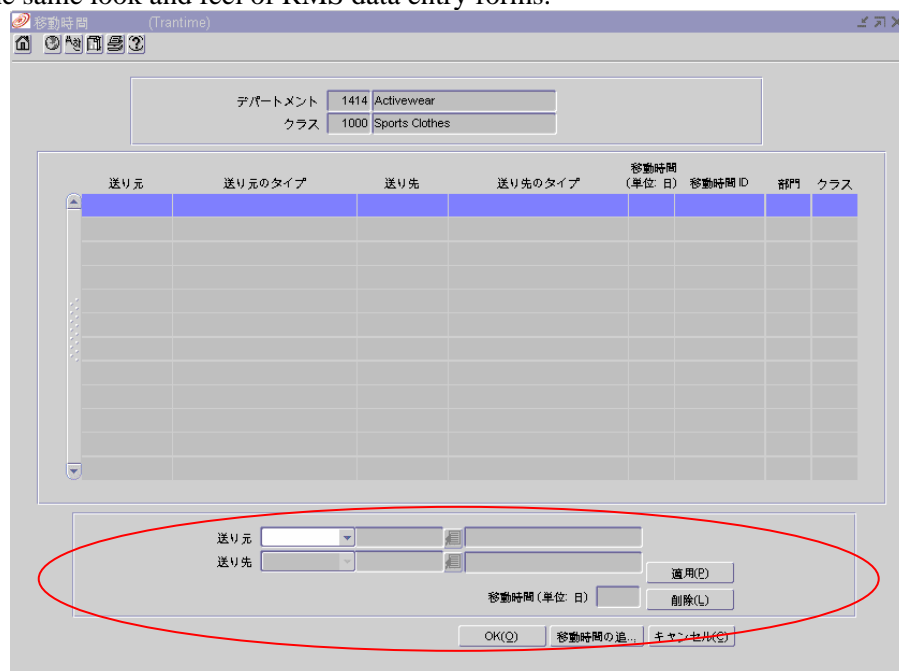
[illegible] same look and feel of RMS data entry forms.

移動時間 (Trantime)

デパートメント 1414 Activewear
クラス 1000 Sports Clothes

| 送り元 | 送り元のタイプ | 送り先 | 送り先のタイプ | 移動時間 (単位: 日) | 移動時間 ID | 部門 | クラス |
|---|---|---|---|---|---|---|---|

送り元
送り先
適用(P)
移動時間 (単位: 日)
削除(L)
OK(O)
移動時間の追...
キャンセル(C)